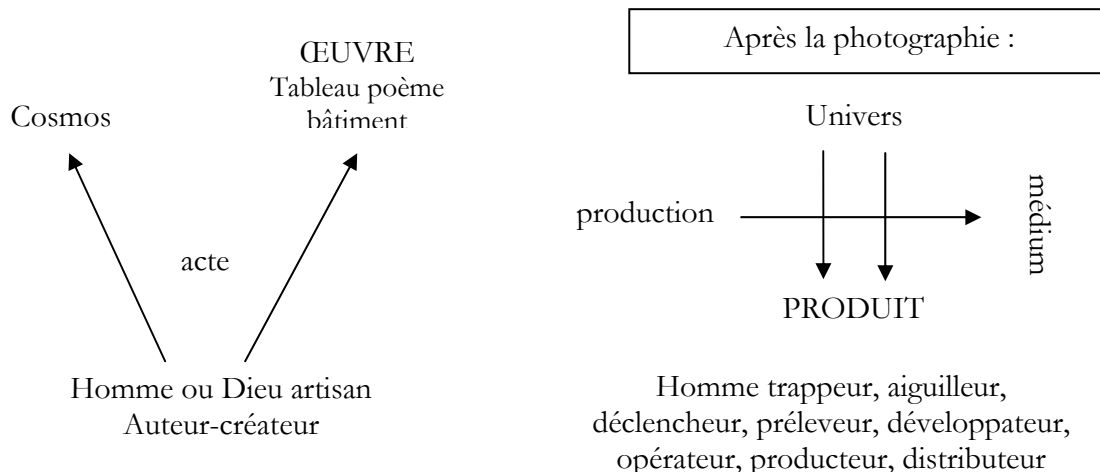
ŒUVRE
Tableau poème bâtiment

Cosmos

acte

Homme ou Dieu artisan
Auteur-créateur

Après la photographie :

Univers

production

médium

PRODUIT

Homme trappeur, aiguilleur, déclencheur, préleveur, développateur, opérateur, producteur, distributeur